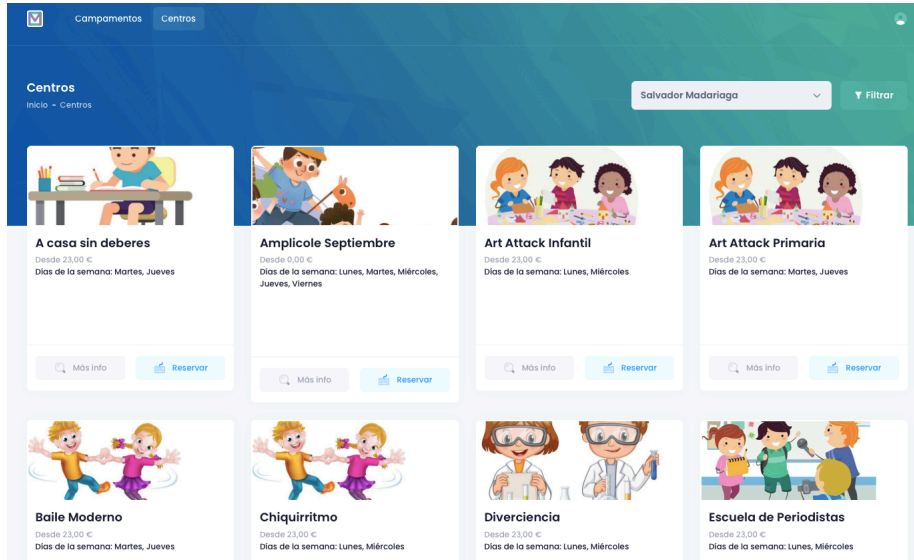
Campamentos Centros

Centros
Inicio - Centros

Salvador Madariaga

Filtrar

A casa sin deberes
Desde 23,00 €
Días de la semana: Martes, Jueves

Más info Reservar

Amplicole Septiembre
Desde 0,00 €
Días de la semana: Lunes, Martes, Miércoles, Jueves, Viernes

Más info Reservar

Art Attack Infantil
Desde 23,00 €
Días de la semana: Lunes, Miércoles

Más info Reservar

Art Attack Primaria
Desde 23,00 €
Días de la semana: Martes, Jueves

Más info Reservar

Baile Moderno
Desde 23,00 €
Días de la semana: Martes, Jueves

Chiquirritmo
Desde 23,00 €
Días de la semana: Lunes, Miércoles

Diverciencia
Desde 23,00 €
Días de la semana: Lunes, Miércoles

Escuela de Periodistas
Desde 23,00 €
Días de la semana: Lunes, Miércoles